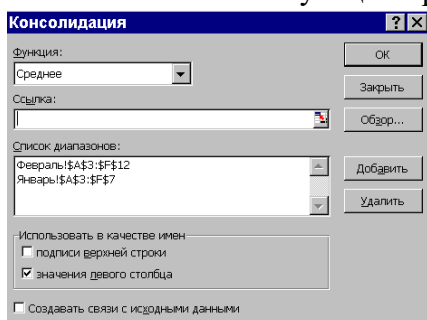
Консолидация
?
X
Функция:
Среднее
ОК
Закрыть
Ссылка:
Обзор...
Список диапазонов:
Февраль!$A$3:$F$12
Январь!$A$3:$F$7
Добавить
Удалить
Использовать в качестве имен
подписи верхней строки
значения левого столбца
Создавать связи с исходными данными